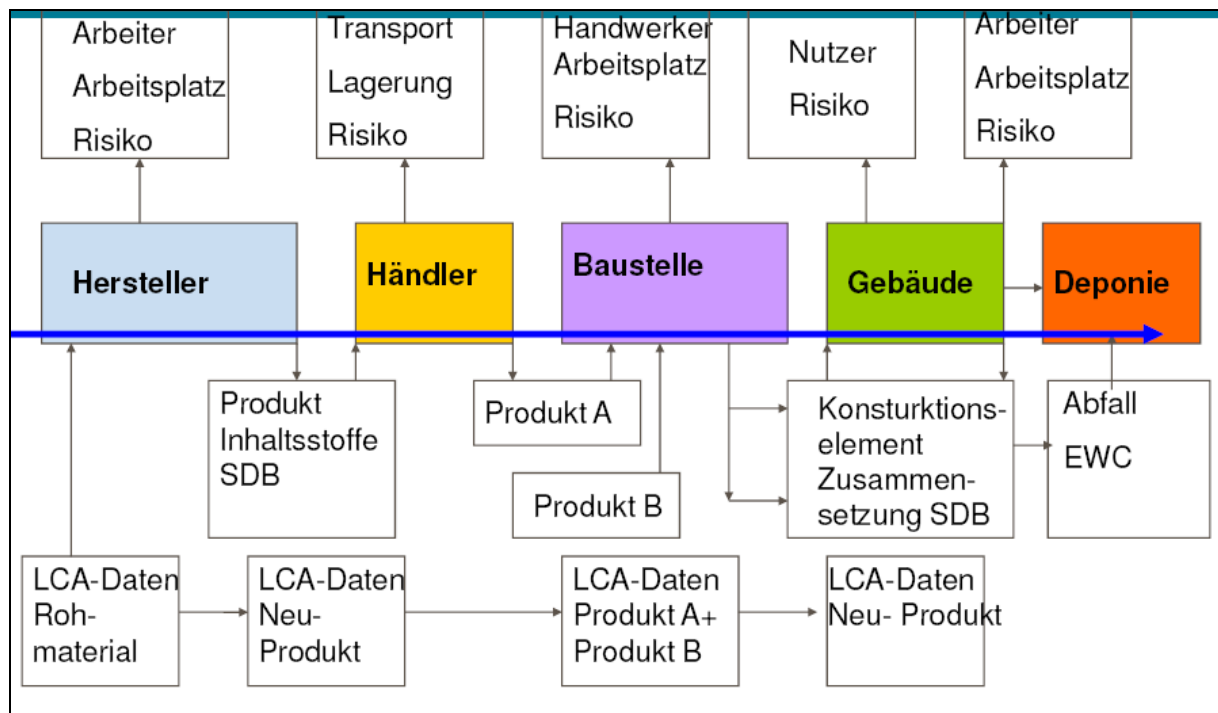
Arbeiter
Arbeitsplatz
Risiko

Transport
Lagerung
Risiko

Handwerker
Arbeitsplatz
Risiko

Nutzer
Risiko

Arbeiter
Arbeitsplatz
Risiko

Hersteller

Händler

Baustelle

Gebäude

Deponie

Produkt
Inhaltsstoffe
SDB

Produkt A

Produkt B

Konsturktions-element
Zusammen-setzung SDB

Abfall
EWC

LCA-Daten
Roh-material

LCA-Daten
Neu-Produkt

LCA-Daten
Produkt A+
Produkt B

LCA-Daten
Neu- Produkt